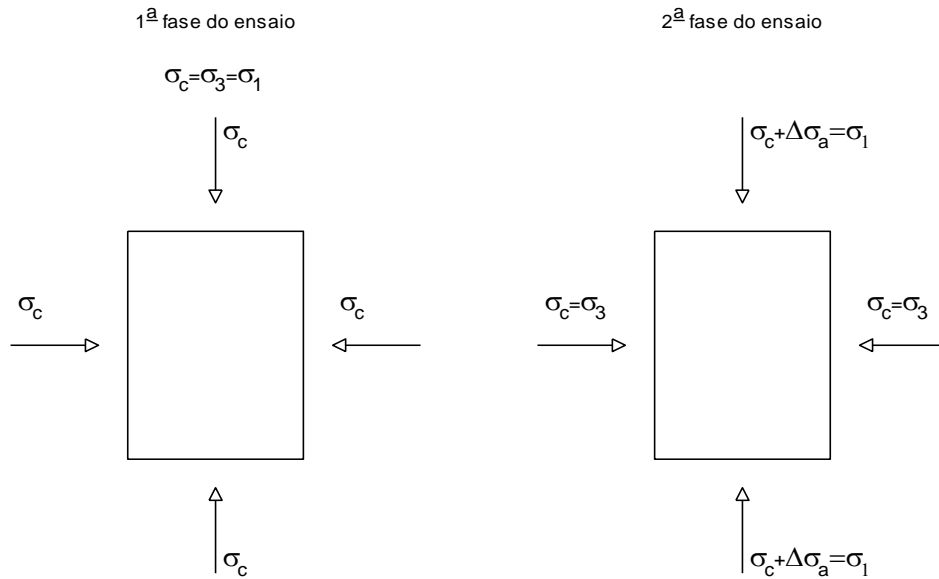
$1^{\underline{a}}$ fase do ensaio

$\sigma_c=\sigma_3=\sigma_1$

$\sigma_c$

$\sigma_c$

$\sigma_c$

$\sigma_c$

$2^{\underline{a}}$ fase do ensaio

$\sigma_c+\Delta\sigma_a=\sigma_1$

$\sigma_c=\sigma_3$

$\sigma_c=\sigma_3$

$\sigma_c+\Delta\sigma_a=\sigma_1$